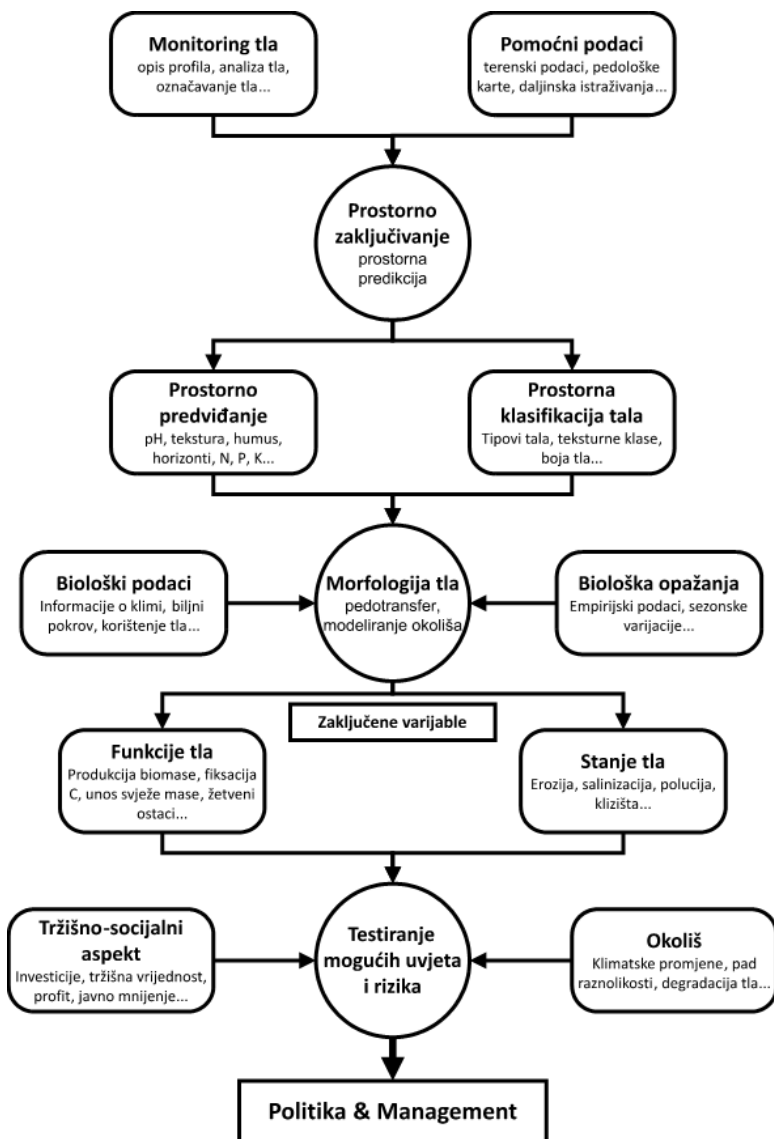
Monitoring tla
opis profila, analiza tla, označavanje tla...

Pomoćni podaci
terenski podaci, pedološke karte, daljinska istraživanja...

Prostorno zaključivanje
prostorna predikcija

Prostorno predviđanje
pH, tekstura, humus, horizonti, N, P, K...

Prostorna klasifikacija tala
Tipovi tala, teksturne klase, boja tla...

Biološki podaci
Informacije o klimi, biljni pokrov, korištenje tla...

Morfologija tla
pedotransfer, modeliranje okoliša

Biološka opažanja
Empirijski podaci, sezonske varijacije...

Zaključene varijable

Funkcije tla
Produkcija biomase, fiksacija C, unos svježe mase, žetveni ostaci...

Stanje tla
Erozija, salinizacija, polucija, klizišta...

Tržišno-socijalni aspekt
Investicije, tržišna vrijednost, profit, javno mnijenje...

Testiranje mogućih uvjeta i rizika

Okoliš
Klimatske promjene, pad raznolikosti, degradacija tla...

Politika & Management